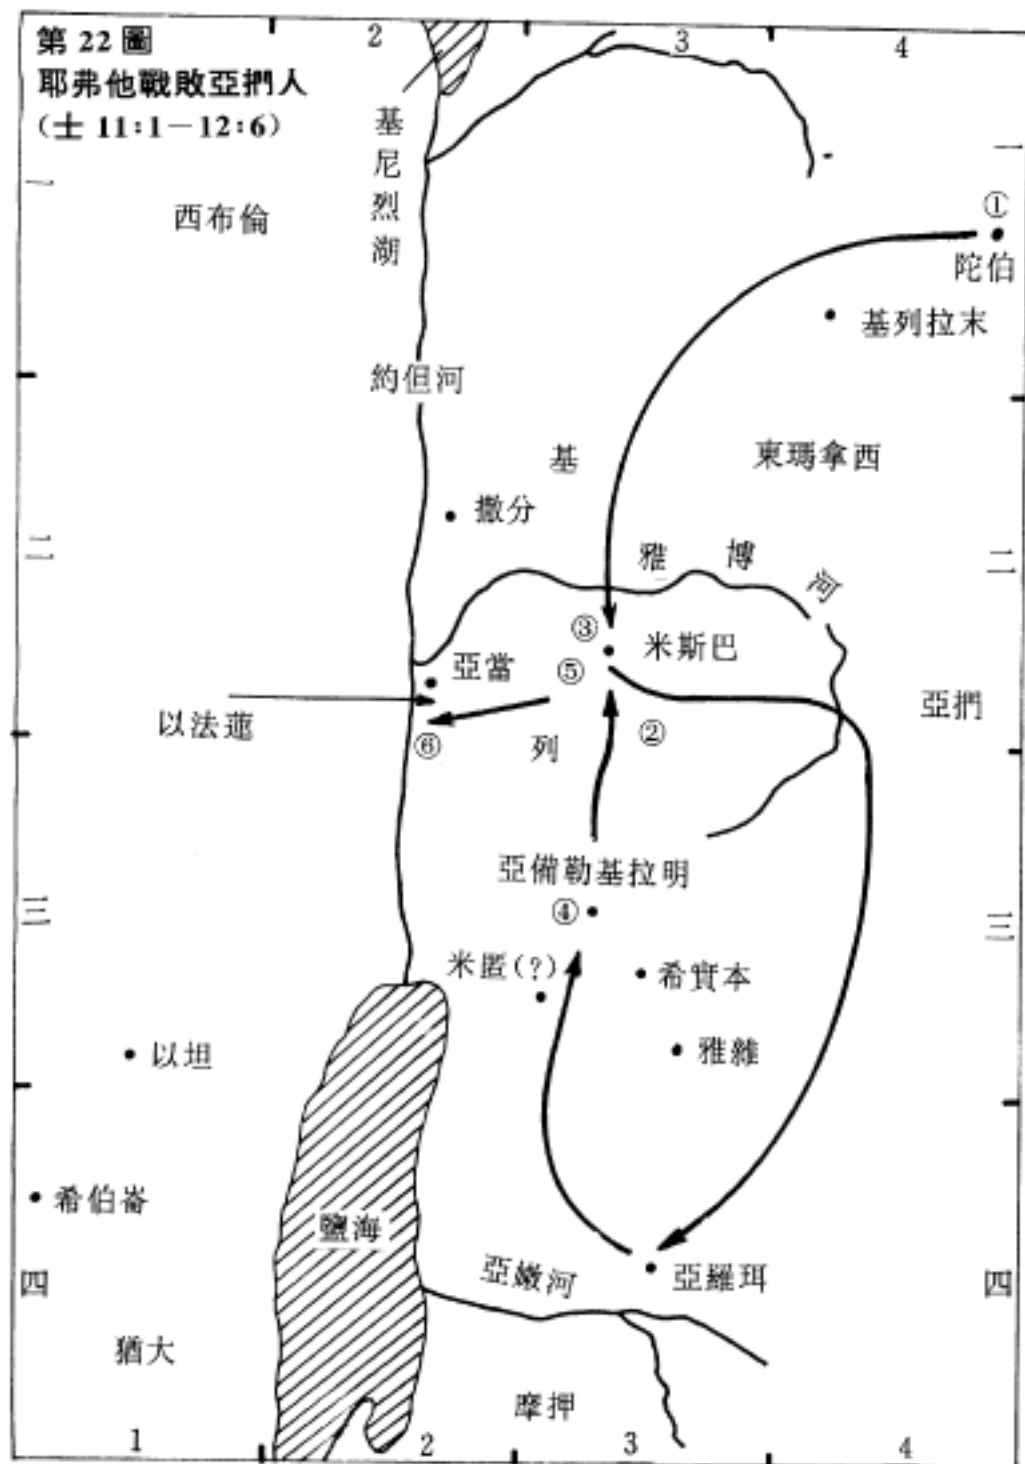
第 22 圖
耶弗他戰敗亞捫人
(士 11:1—12:6)

2
3
4
一
一
基尼烈湖
西布倫
① 陀伯
基列拉末
約但河
基
東瑪拿西
撒分
二
二
雅 博 河
③ 米斯巴
亞當
⑤
亞捫
以法蓮
⑥
列
②
亞備勒基拉明
三
三
④
米匿(?)
希實本
以坦
雅雜
希伯崙
鹽海
四
四
亞嫩河
亞羅珥
猶大
摩押
1
2
3
4